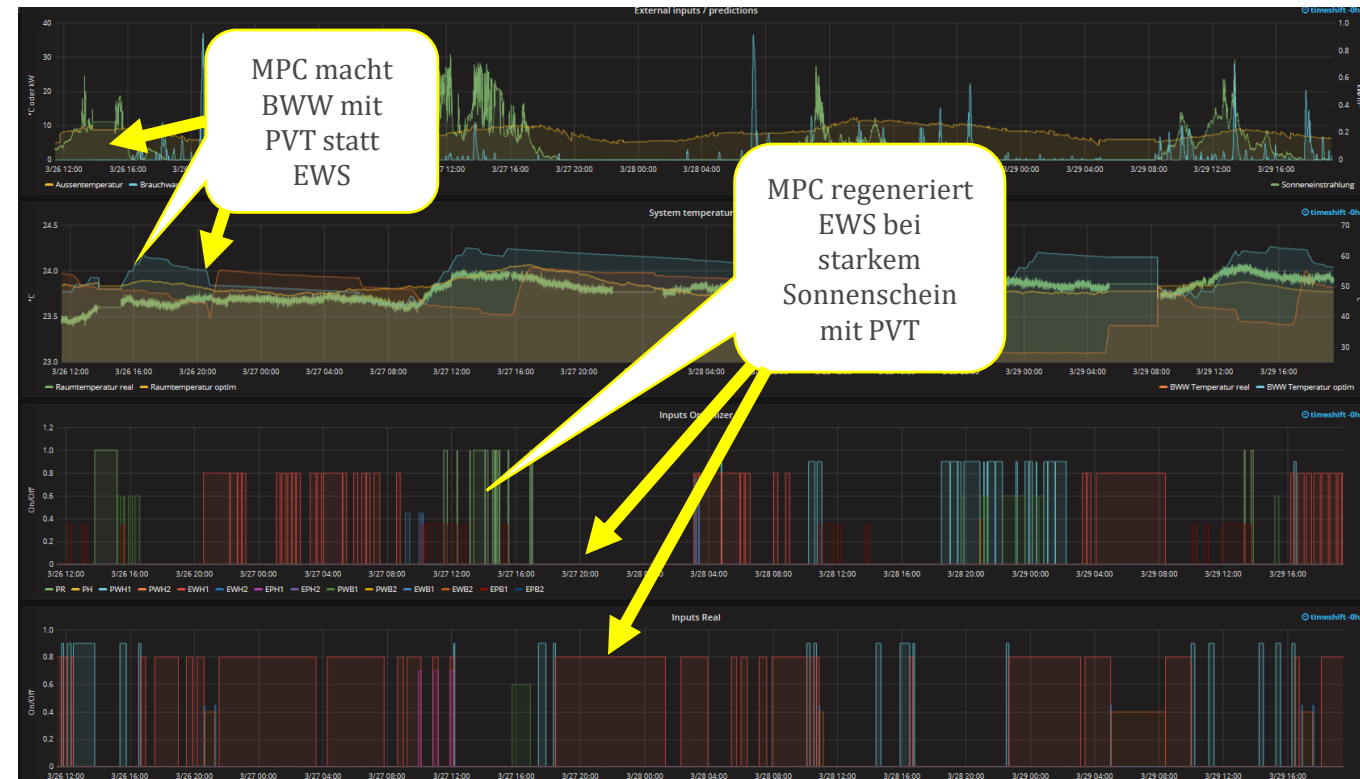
External inputs / predictions

timeshift -0h

40
30
20
10
0

°C oder kW

1.0
0.8
0.6
0.4
0.2
0

3/26 12:00 3/26 16:00 3/27 12:00 3/27 16:00 3/27 20:00 3/28 00:00 3/28 04:00 3/29 00:00 3/29 04:00 3/29 08:00 3/29 12:00 3/29 16:00

Aussentemperatur Brauchwa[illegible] Sonneneinstrahlung

MPC macht BWW mit PVT statt EWS

MPC regeneriert EWS bei starkem Sonnenschein mit PVT

System temperat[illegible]

timeshift -0h

24.5
24.0
23.5
23.0

°C

60
50
40
30

3/26 12:00 3/26 16:00 3/26 20:00 3/27 00:00 3/27 04:00 3/27 08:00 3/27 12:00 3/27 16:00 3/27 20:00 3/28 04:00 3/29 00:00 3/29 04:00 3/29 08:00 3/29 12:00 3/29 16:00

Raumtemperatur real Raumtemperatur optim BWW Temperatur real BWW Temperatur optim

Inputs Op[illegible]izer

timeshift -0h

1.2
1.0
0.8
0.6
0.4
0.2
0

On/Off

3/26 12:00 3/26 16:00 3/26 20:00 3/27 00:00 3/27 04:00 3/27 08:00 3/27 12:00 3/27 16:00 3/27 20:00 3/28 00:00 3/28 04:00 3/28 08:00 3/28 12:00 3/28 16:00 3/28 20:00 3/29 00:00 3/29 04:00 3/29 08:00 3/29 12:00 3/29 16:00

PR PH PWH1 PWH2 EWH1 EWH2 EPH1 EPH2 PWB1 PWB2 EWB1 EWB2 EPB1 EPB2

Inputs Real

timeshift -0h

1.0
0.8
0.6
0.4
0.2
0

On/Off

3/26 12:00 3/26 16:00 3/26 20:00 3/27 00:00 3/27 04:00 3/27 08:00 3/27 12:00 3/27 16:00 3/27 20:00 3/28 00:00 3/28 04:00 3/28 08:00 3/28 12:00 3/28 16:00 3/28 20:00 3/29 00:00 3/29 04:00 3/29 08:00 3/29 12:00 3/29 16:00